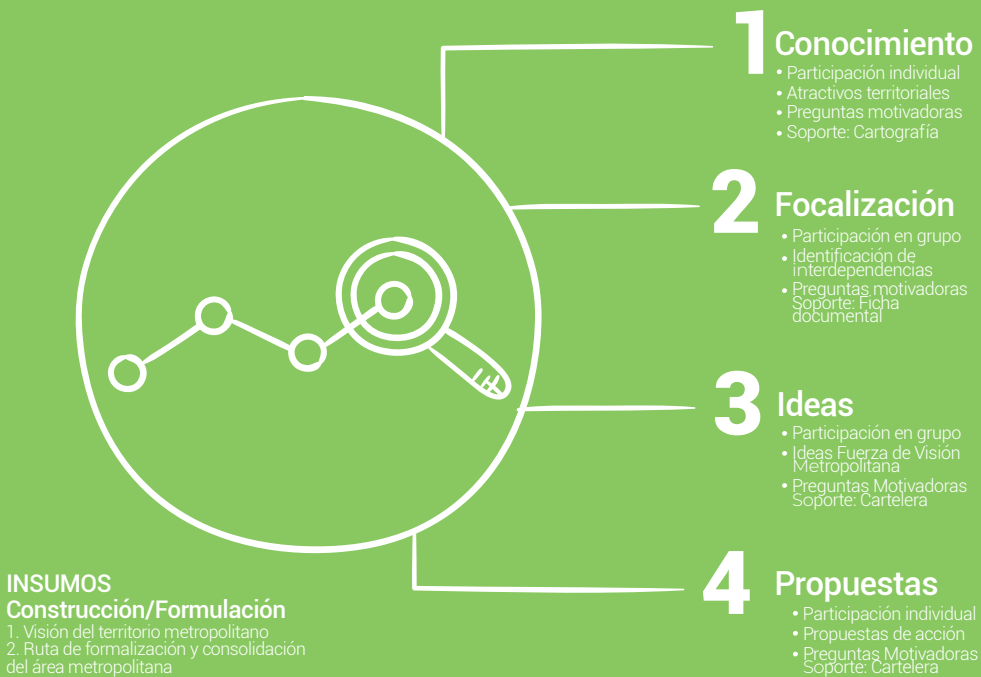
1 Conocimiento
• Participación individual
• Atractivos territoriales
• Preguntas motivadoras
• Soporte: Cartografía

2 Focalización
• Participación en grupo
• Identificación de interdependencias
• Preguntas motivadoras Soporte: Ficha documental

3 Ideas
• Participación en grupo
• Ideas Fuerza de Visión Metropolitana
• Preguntas Motivadoras Soporte: Cartelera

4 Propuestas
• Participación individual
• Propuestas de acción
• Preguntas Motivadoras Soporte: Cartelera

INSUMOS
Construcción/Formulación
1. Visión del territorio metropolitano
2. Ruta de formalización y consolidación del área metropolitana